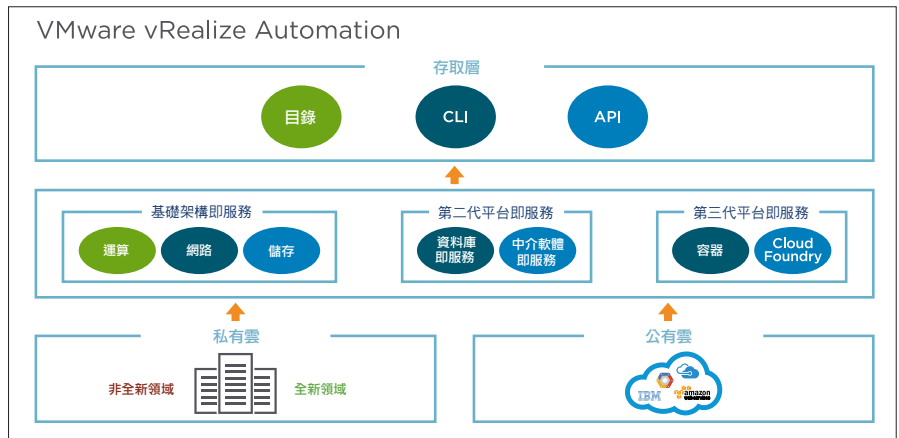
VMware vRealize Automation

存取層

目錄

CLI

API

基礎架構即服務

運算

網路

儲存

第二代平台即服務

資料庫即服務

中介軟體即服務

第三代平台即服務

容器

Cloud Foundry

私有雲

非全新領域

全新領域

公有雲

IBM

amazon web services